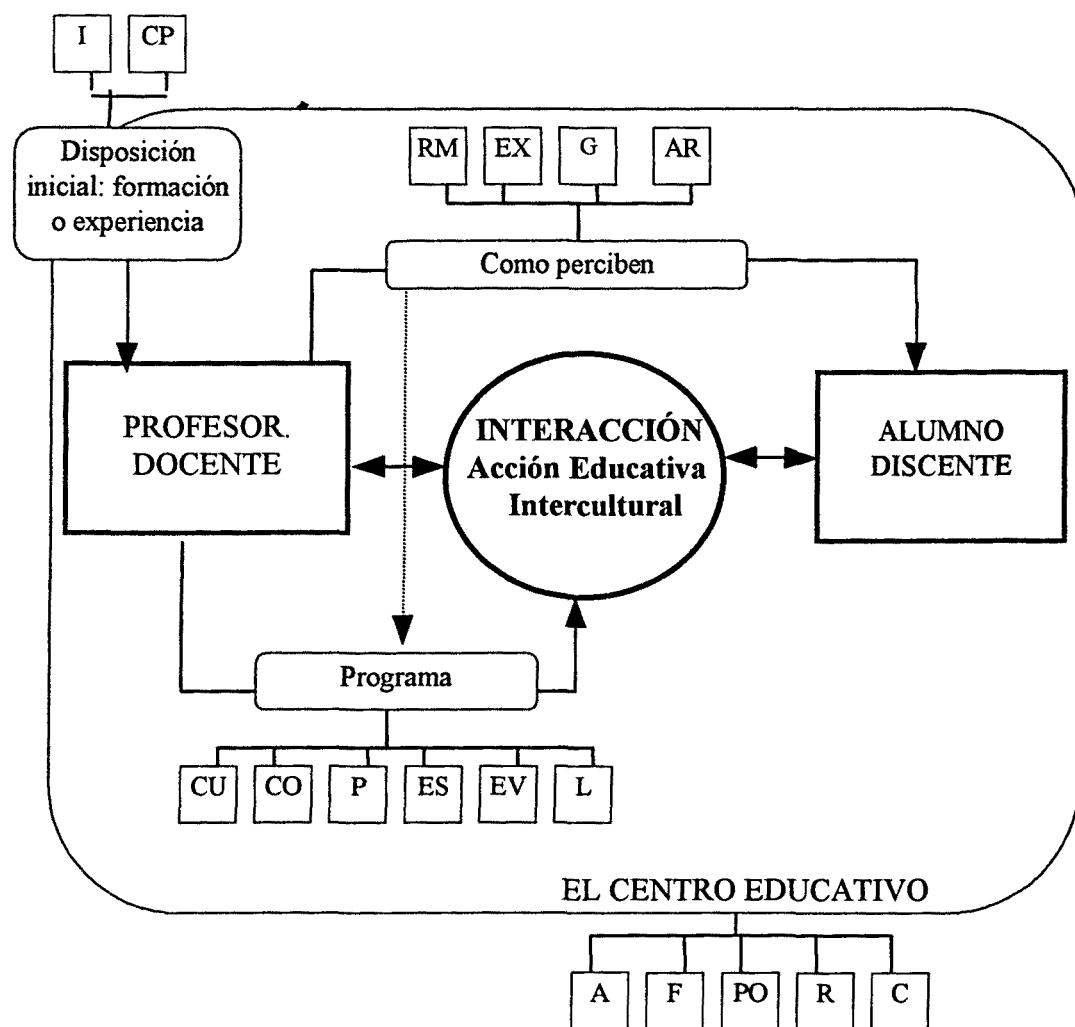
I
CP
Disposición inicial: formación o experiencia
RM
EX
G
AR
Como perciben
PROFESOR. DOCENTE
INTERACCIÓN
Acción Educativa
Intercultural
ALUMNO
DISCENTE
Programa
CU
CO
P
ES
EV
L
EL CENTRO EDUCATIVO
A
F
PO
R
C